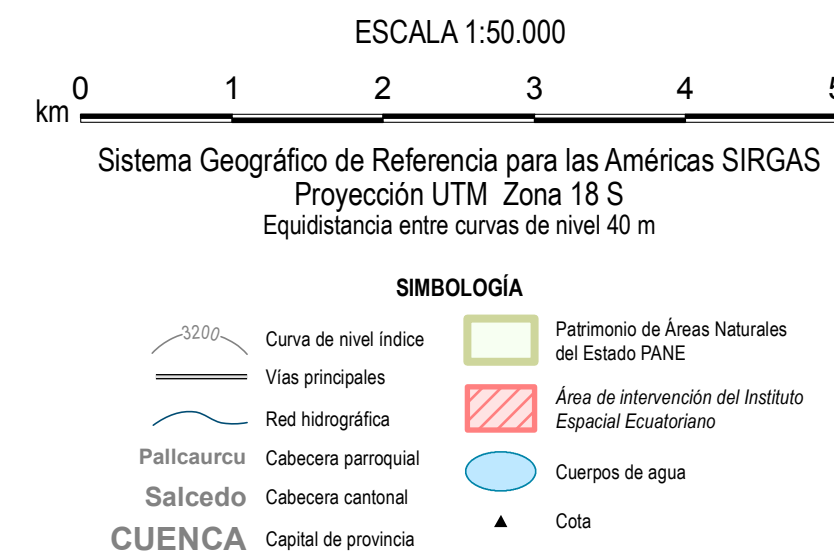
ESCALA 1:50.000

km 0 1 2 3 4 5

Sistema Geográfico de Referencia para las Américas SIRGAS
Proyección UTM Zona 18 S
Equidistancia entre curvas de nivel 40 m

SIMBOLOGÍA

3200 Curva de nivel índice
Vías principales
Red hidrográfica
Pallcaurcu Cabecera parroquial
Salcedo Cabecera cantonal
CUENCA Capital de provincia

Patrimonio de Áreas Naturales del Estado PANE
Área de intervención del Instituto Espacial Ecuatoriano
Cuerpos de agua
Cota